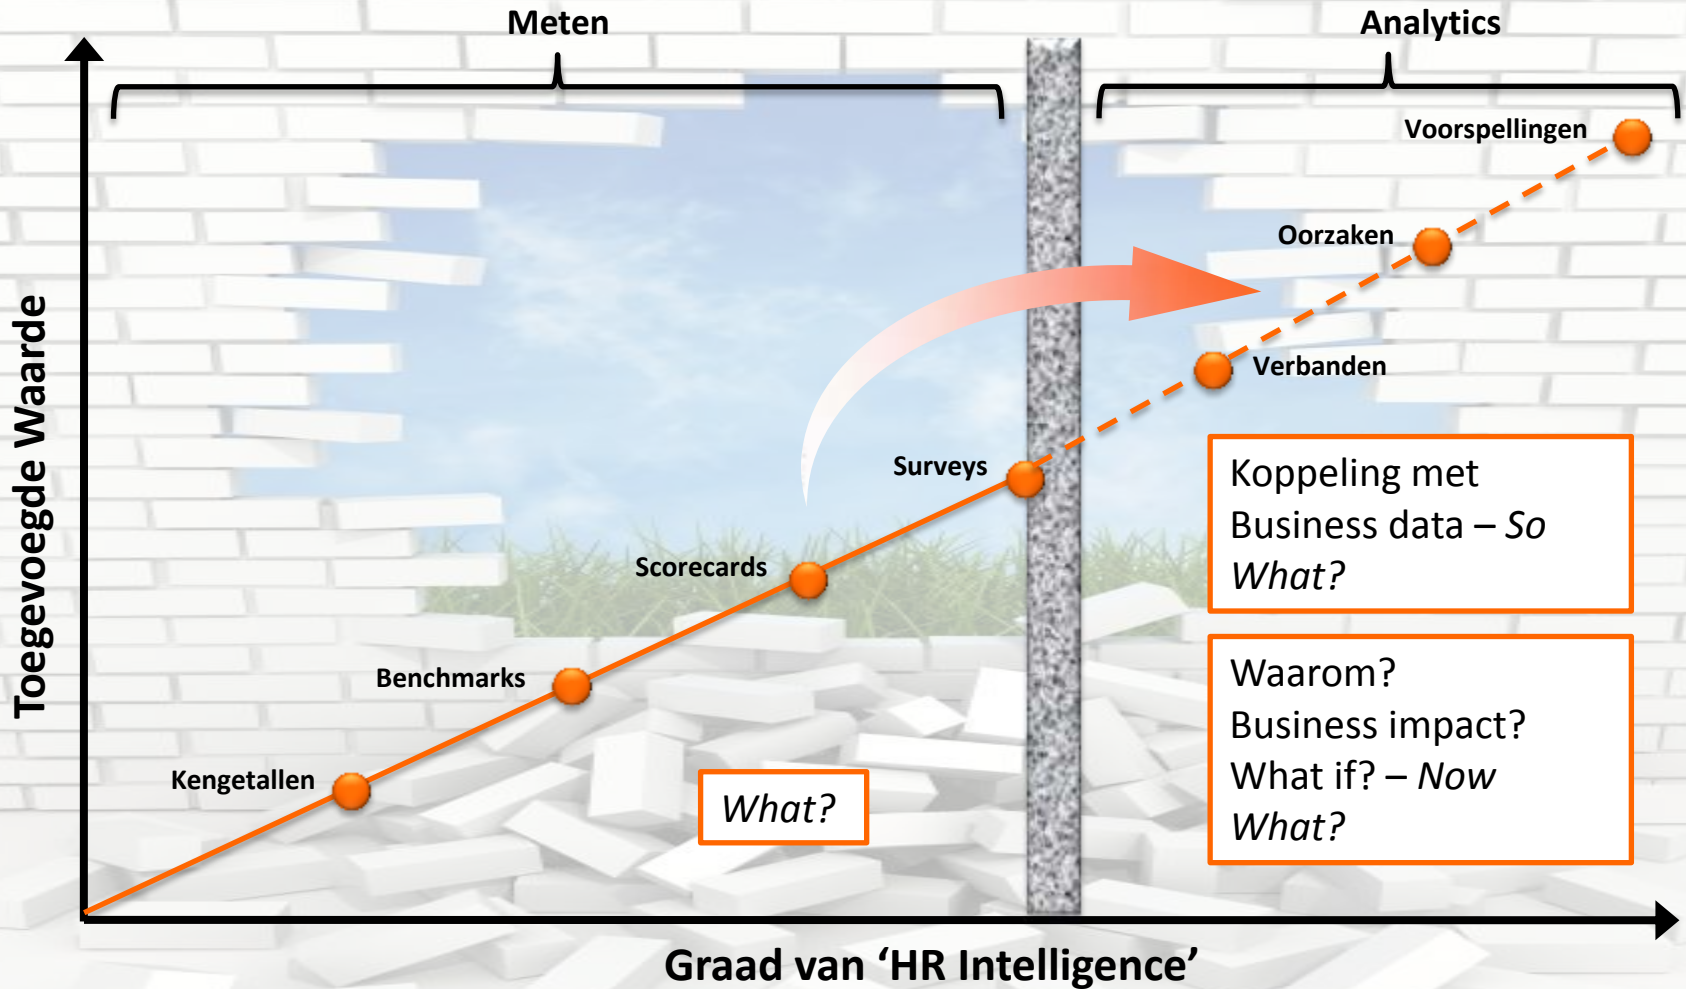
Meten

Analytics

Toegevoegde Waarde

Voorspellingen

Oorzaken

Verbanden

Surveys

Scorecards

Benchmarks

Kengetallen

Koppeling met Business data – *So What?*

Waarom?
Business impact?
What if? – *Now What?*

*What?*

Graad van 'HR Intelligence'